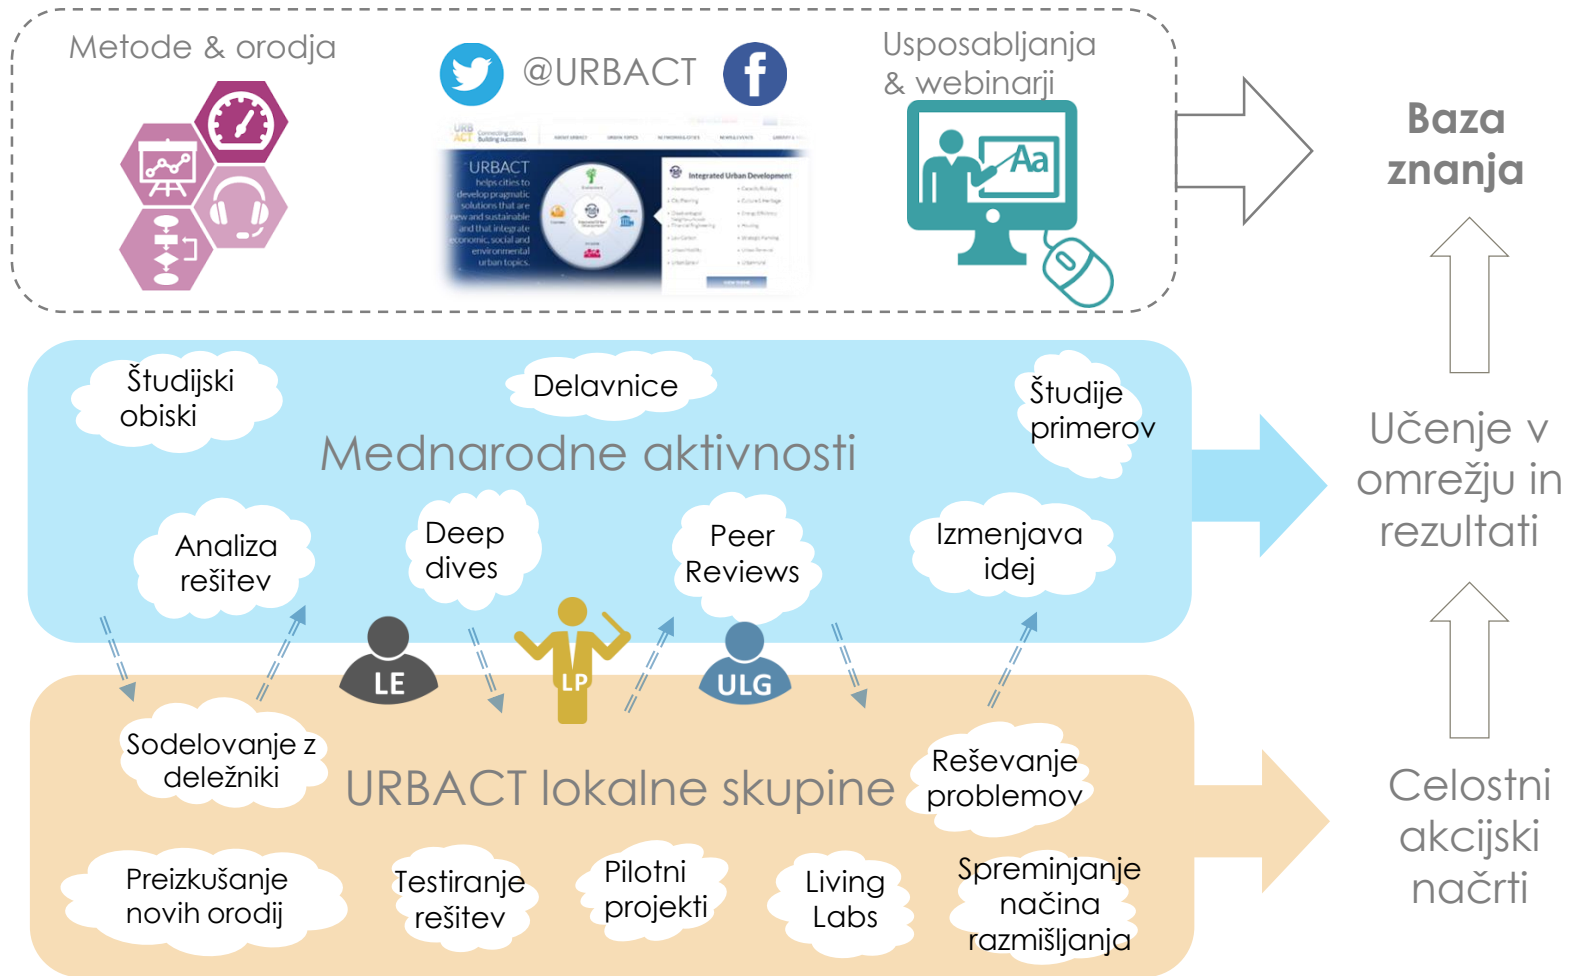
Metode & orodja

@URBACT

Usposabljanja & webinarji

URBACT helps cities to develop pragmatic solutions that are new and sustainable and that integrate economic, social and environmental urban topics.

Integrated Urban Development

Baza znanja

Študijski obiski

Delavnice

Študije primerov

Mednarodne aktivnosti

Analiza rešitev

Deep dives

Peer Reviews

Izmenjava idej

Učenje v omrežju in rezultati

LE

LP

ULG

Sodelovanje z deležniki

URBACT lokalne skupine

Reševanje problemov

Preizkušanje novih orodij

Testiranje rešitev

Pilotni projekti

Living Labs

Spreminjanje načina razmišljanja

Celostni akcijski načrti